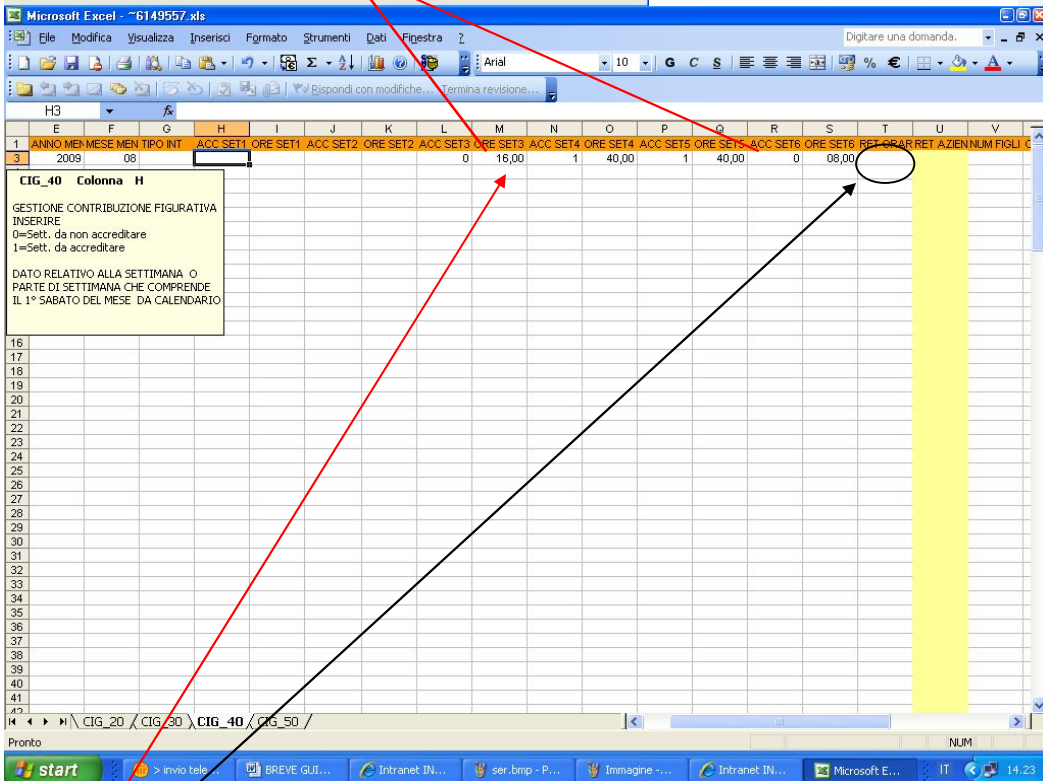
Microsoft Excel - ~6149557.xls

File Modifica Visualizza Inserisci Formato Strumenti Dati Finestra ?

Digitare una domanda.

Arial 10 G C S % €

Rispondi con modifiche... Termina revisione...

H3 fx

| | E | F | G | H | I | J | K | L | M | N | O | P | Q | R | S | T | U | V |
|---|---|---|---|---|---|---|---|---|---|---|---|---|---|---|---|---|---|---|
| 1 | ANNO MEN | MESE MEN | TIPO INT | ACC SET1 | ORE SET1 | ACC SET2 | ORE SET2 | ACC SET3 | ORE SET3 | ACC SET4 | ORE SET4 | ACC SET5 | ORE SET5 | ACC SET6 | ORE SET6 | RET ORAR | RET AZIEN | NUM FIGLI |
| 3 | 2009 | 08 | | | | | | 0 | 16,00 | 1 | 40,00 | 1 | 40,00 | 0 | 08,00 | | | |

CIG_40 Colonna H

GESTIONE CONTRIBUZIONE FIGURATIVA INSERIRE
0=Sett. da non accreditare
1=Sett. da accreditare

DATO RELATIVO ALLA SETTIMANA O PARTE DI SETTIMANA CHE COMPRENDE IL 1° SABATO DEL MESE DA CALENDARIO

16
17
18
19
20
21
22
23
24
25
26
27
28
29
30
31
32
33
34
35
36
37
38
39
40
41

CIG_20 CIG_30 CIG_40 CIG_50

Pronto NUM

start > invio tele... BREVE GUI... Intranet IN... ser.bmp - P... Immagine -... Intranet IN... Microsoft E... IT 14.23